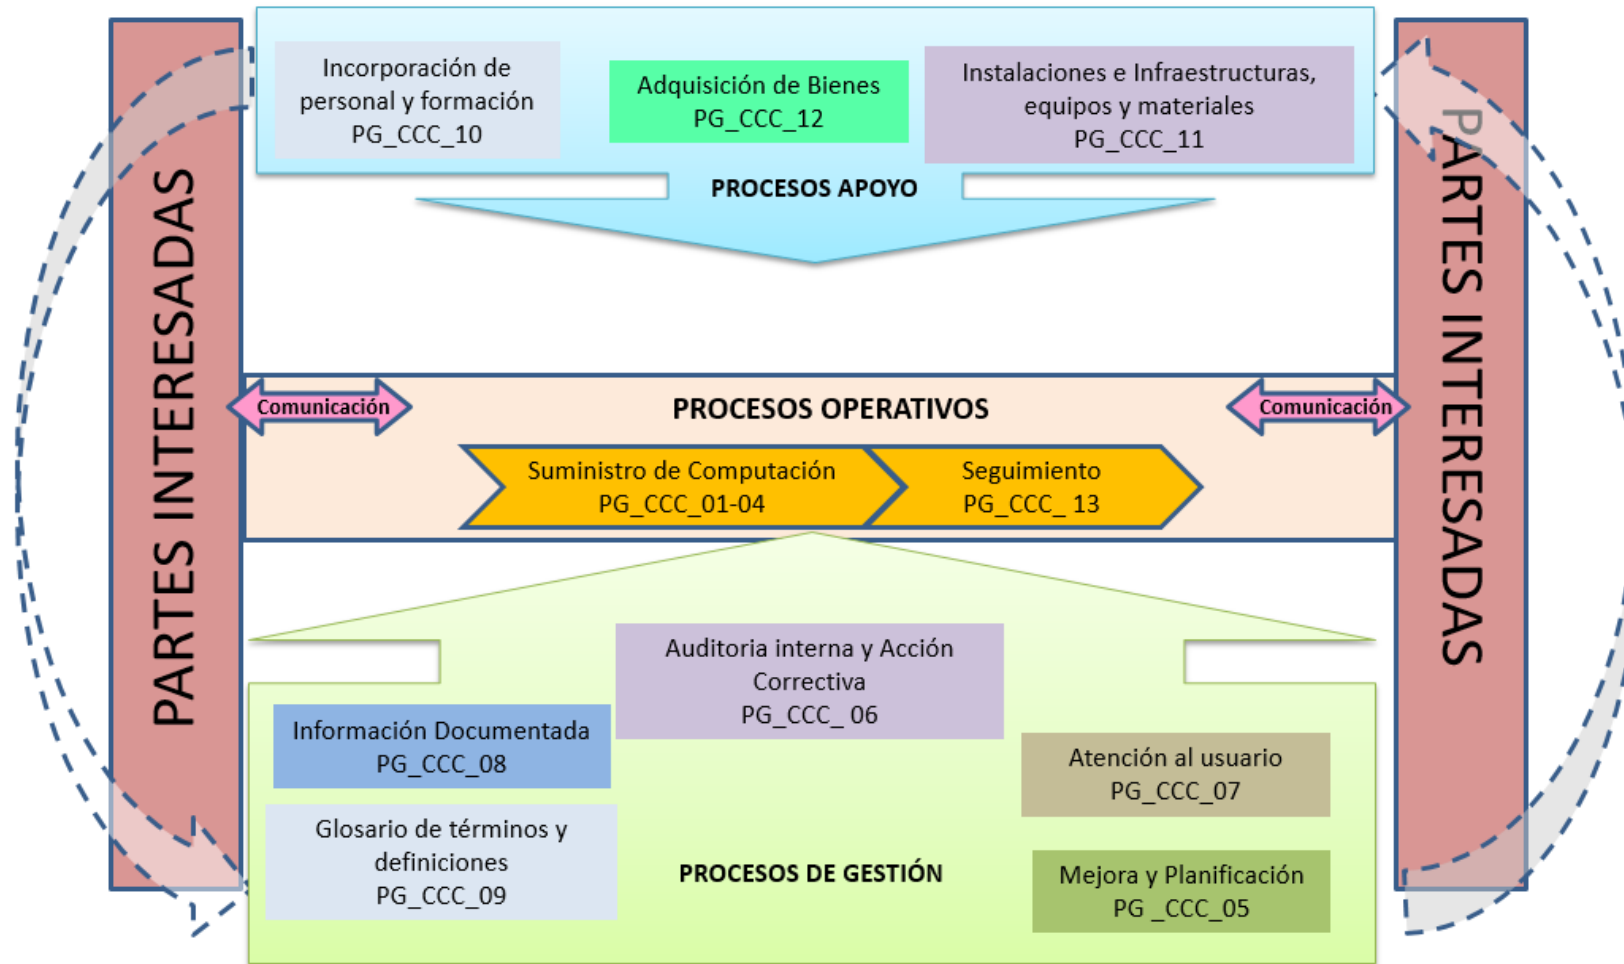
PARTES INTERESADAS

Incorporación de personal y formación
PG_CCC_10

Adquisición de Bienes
PG_CCC_12

Instalaciones e Infraestructuras, equipos y materiales
PG_CCC_11

PROCESOS APOYO

PARTES INTERESADAS

Comunicación

PROCESOS OPERATIVOS

Comunicación

Suministro de Computación
PG_CCC_01-04

Seguimiento
PG_CCC_ 13

Auditoria interna y Acción Correctiva
PG_CCC_ 06

Información Documentada
PG_CCC_08

Atención al usuario
PG_CCC_07

Glosario de términos y definiciones
PG_CCC_09

PROCESOS DE GESTIÓN

Mejora y Planificación
PG _CCC_05